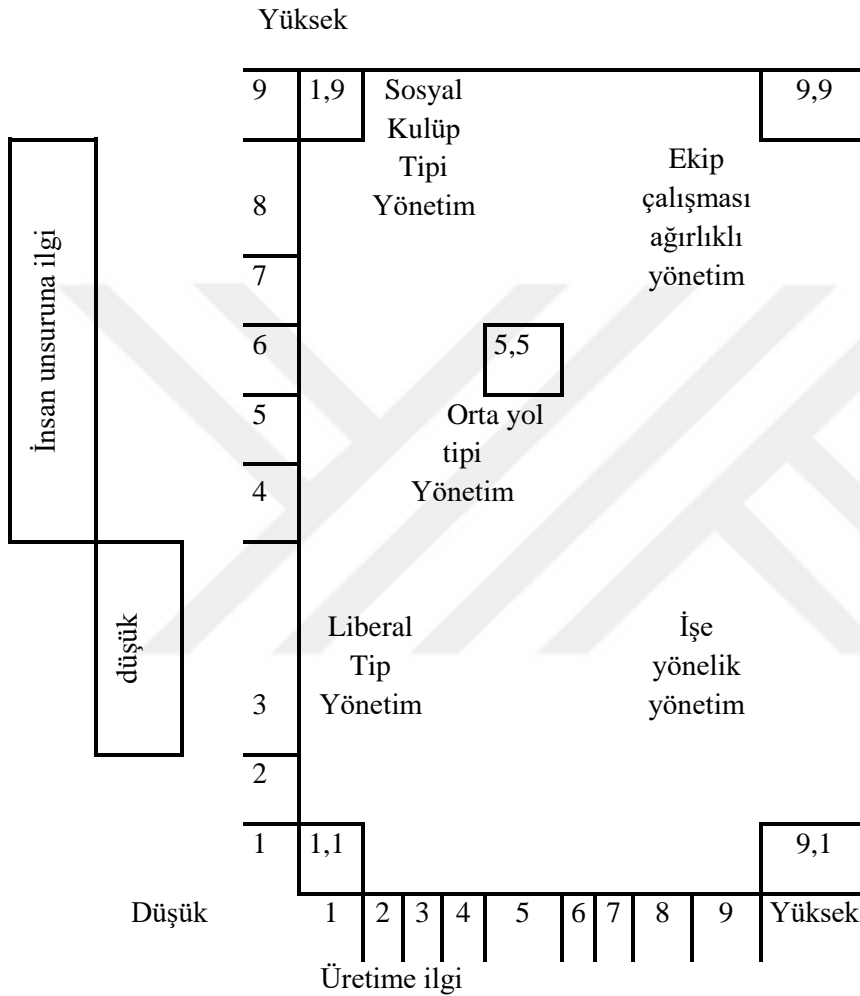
Yüksek

İnsan unsuruna ilgi

düşük

9
8
7
6
5
4
3
2
1

1,9

Sosyal Kulüp Tipi Yönetim

9,9

Ekip çalışması ağırlıklı yönetim

5,5

Orta yol tipi Yönetim

Liberal Tip Yönetim

İşe yönelik yönetim

1,1

9,1

Düşük 1 2 3 4 5 6 7 8 9 Yüksek

Üretime ilgi